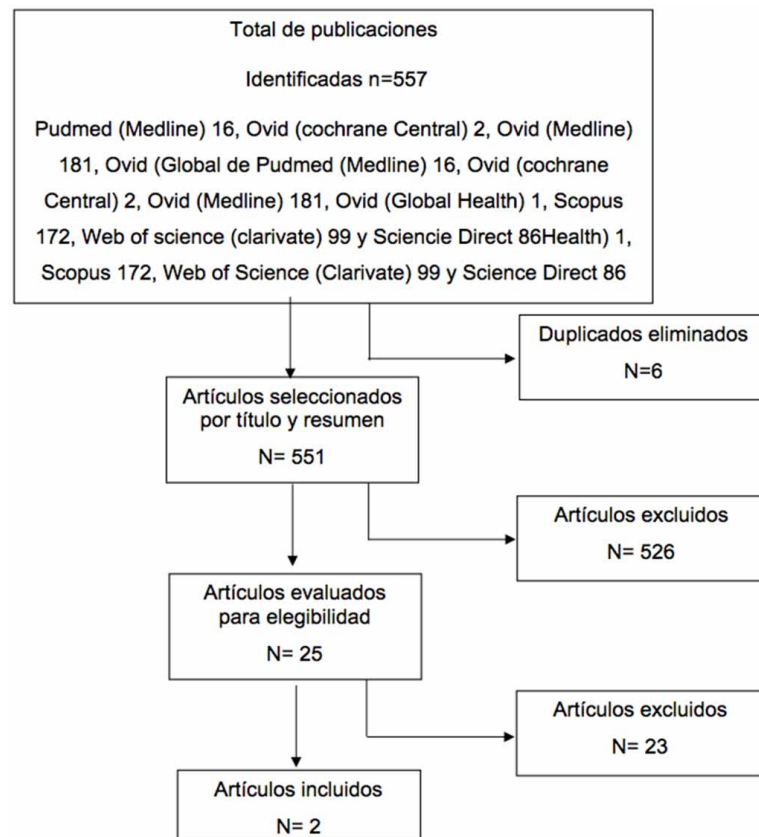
Total de publicaciones

Identificadas n=557

Pudmed (Medline) 16, Ovid (cochrane Central) 2, Ovid (Medline) 181, Ovid (Global de Pudmed (Medline) 16, Ovid (cochrane Central) 2, Ovid (Medline) 181, Ovid (Global Health) 1, Scopus 172, Web of science (clarivate) 99 y Sciencie Direct 86Health) 1, Scopus 172, Web of Science (Clarivate) 99 y Science Direct 86

Duplicados eliminados

N=6

Artículos seleccionados por título y resumen

N= 551

Artículos excluidos

N= 526

Artículos evaluados para elegibilidad

N= 25

Artículos excluidos

N= 23

Artículos incluidos

N= 2